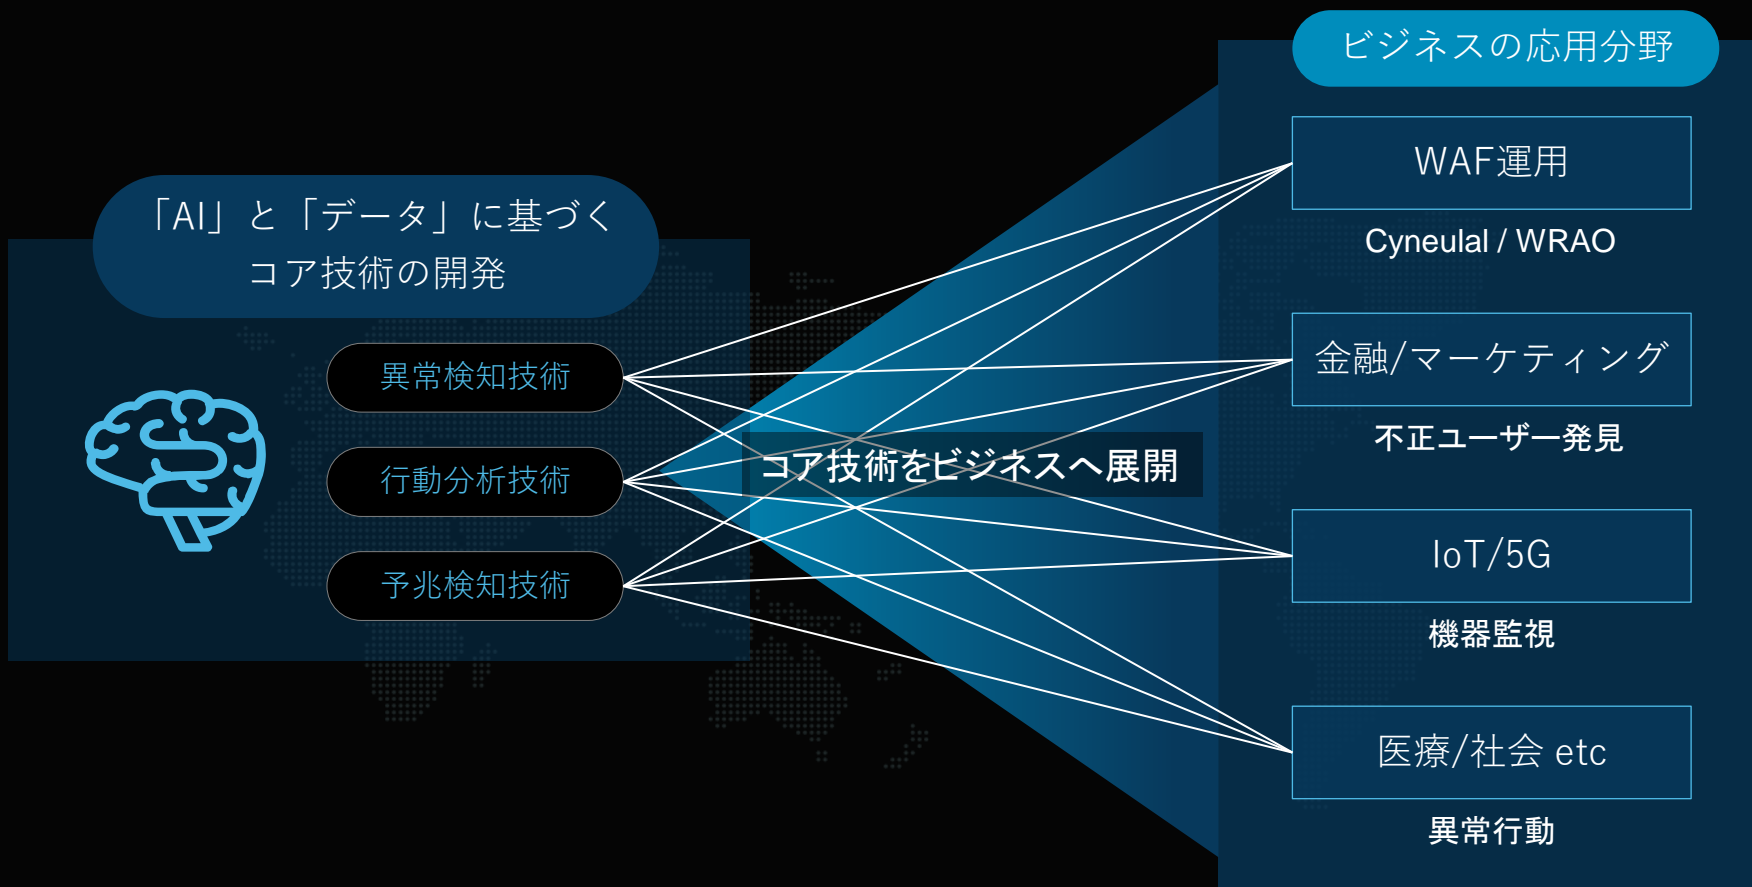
「AI」と「データ」に基づく
コア技術の開発

異常検知技術

行動分析技術

予兆検知技術

コア技術をビジネスへ展開

ビジネスの応用分野

WAF運用

Cyneula l/ WRAO

金融/マーケティング

不正ユーザー発見

IoT/5G

機器監視

医療/社会 etc

異常行動